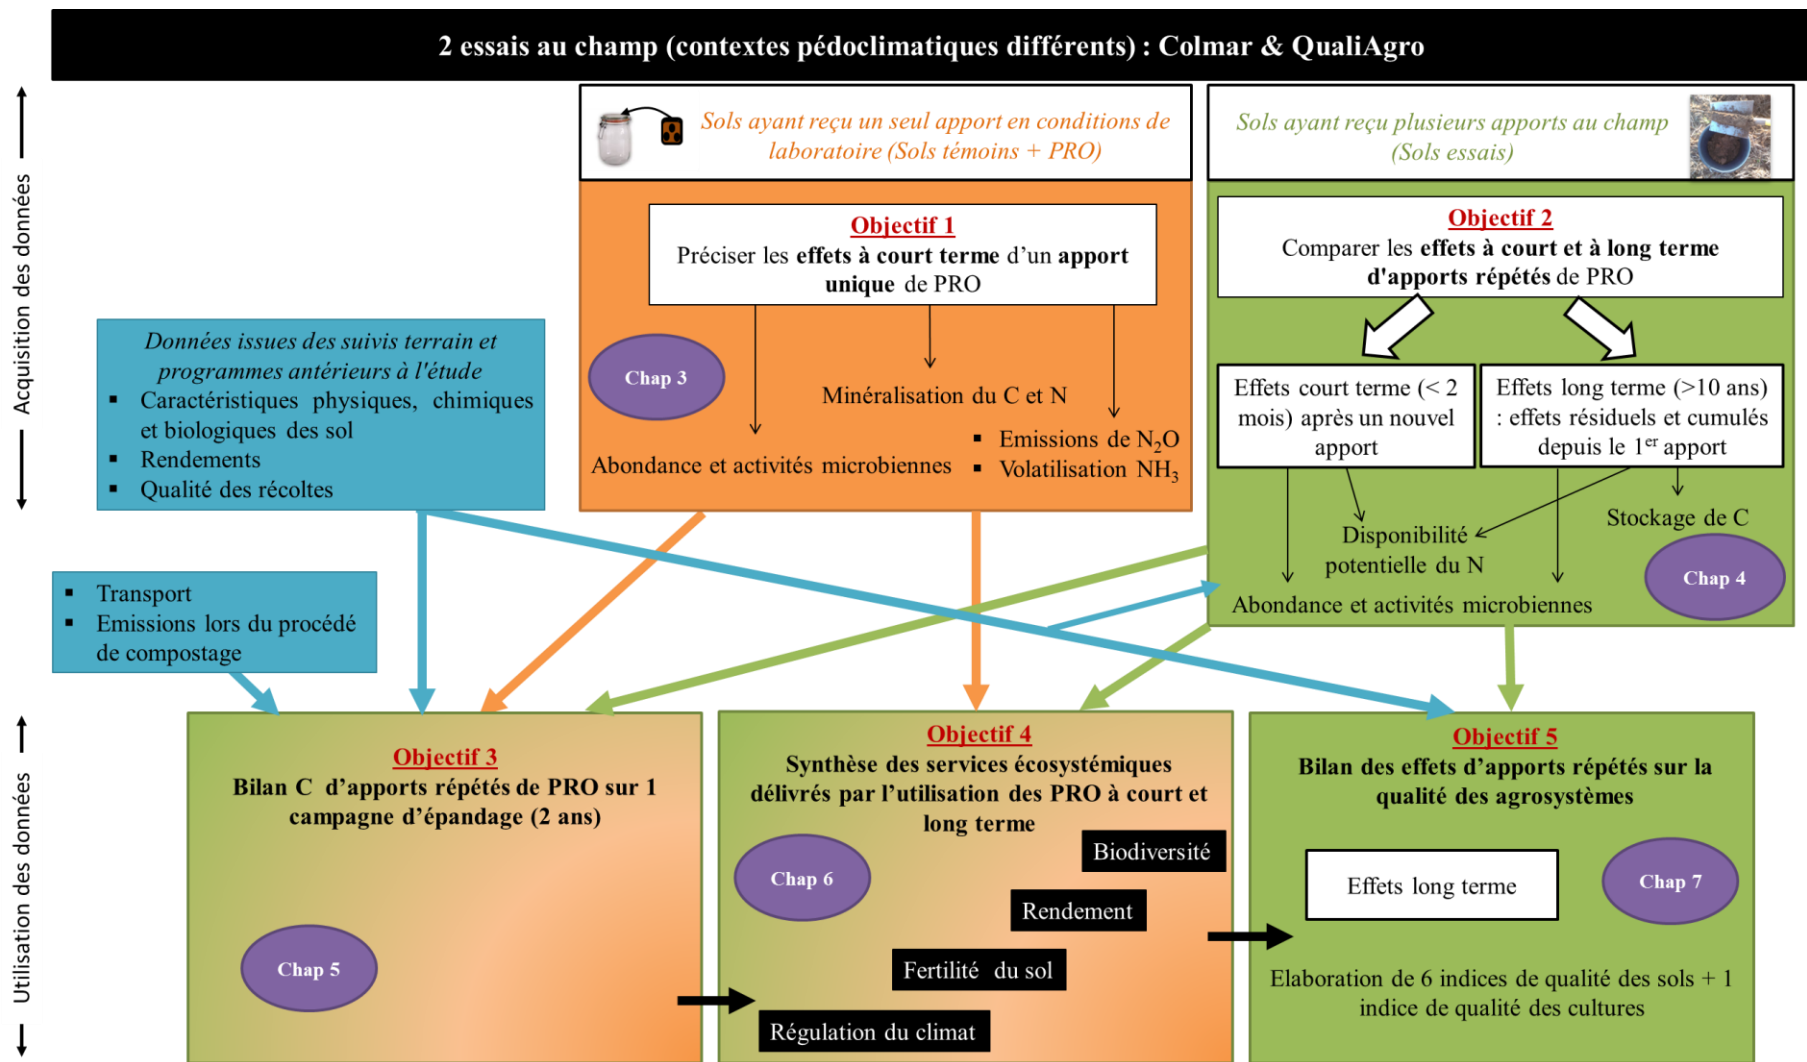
2 essais au champ (contextes pédoclimatiques différents) : Colmar & QualiAgro

Acquisition des données

Sols ayant reçu un seul apport en conditions de laboratoire (Sols témoins + PRO)

Sols ayant reçu plusieurs apports au champ (Sols essais)

Objectif 1
Préciser les effets à court terme d'un apport unique de PRO

Chap 3

Minéralisation du C et N

Abondance et activités microbiennes

- Emissions de $N_2O$
- Volatilisation $NH_3$

Objectif 2
Comparer les effets à court et à long terme d'apports répétés de PRO

Effets court terme (< 2 mois) après un nouvel apport

Effets long terme (>10 ans) : effets résiduels et cumulés depuis le 1$^{er}$ apport

Disponibilité potentielle du N

Stockage de C

Chap 4

Abondance et activités microbiennes

Données issues des suivis terrain et programmes antérieurs à l'étude
- Caractéristiques physiques, chimiques et biologiques des sol
- Rendements
- Qualité des récoltes

- Transport
- Emissions lors du procédé de compostage

Utilisation des données

Objectif 3
Bilan C d'apports répétés de PRO sur 1 campagne d'épandage (2 ans)

Chap 5

Objectif 4
Synthèse des services écosystémiques délivrés par l'utilisation des PRO à court et long terme

Chap 6

Biodiversité

Rendement

Fertilité du sol

Régulation du climat

Objectif 5
Bilan des effets d'apports répétés sur la qualité des agrosystèmes

Effets long terme

Chap 7

Elaboration de 6 indices de qualité des sols + 1 indice de qualité des cultures